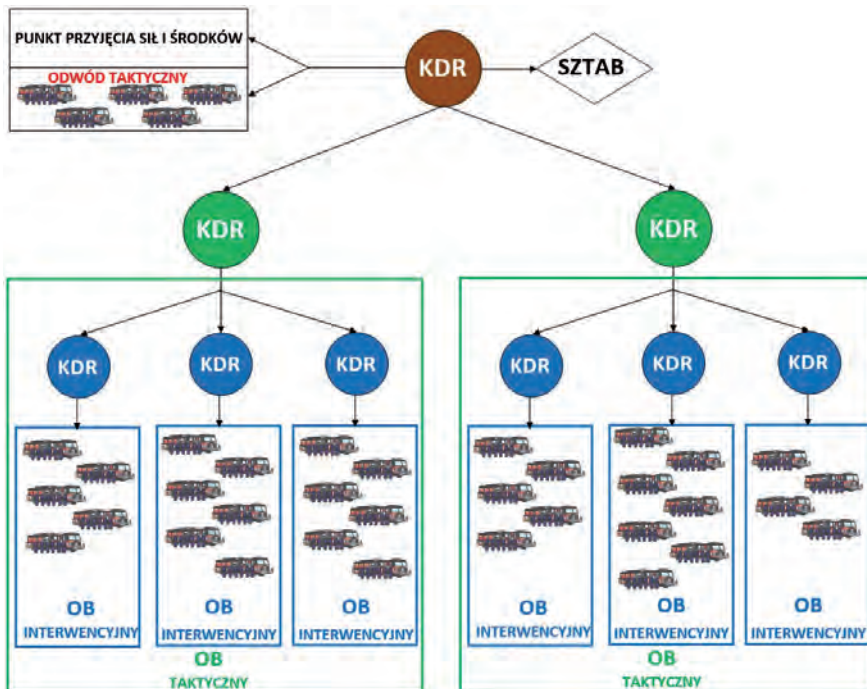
PUNKT PRZYJĘCIA SIŁ I ŚRODKÓW

ODWÓD TAKTYCZNY

KDR

SZTAB

KDR

KDR

KDR

KDR

KDR

KDR

KDR

KDR

OB
INTERWENCYJNY

OB
INTERWENCYJNY

OB
INTERWENCYJNY

OB
INTERWENCYJNY

OB
INTERWENCYJNY

OB
INTERWENCYJNY

OB
TAKTYCZNY

OB
TAKTYCZNY